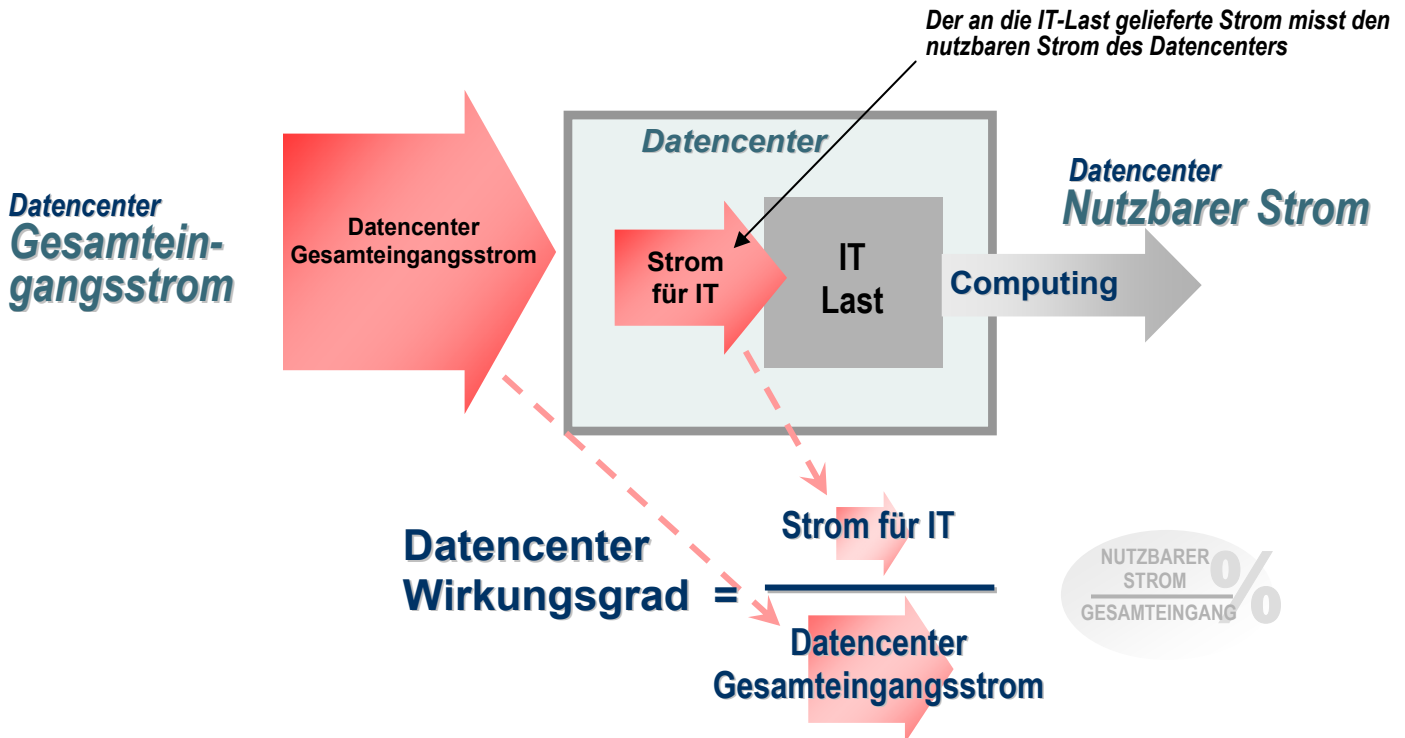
Der an die IT-Last gelieferte Strom misst den nutzbaren Strom des Datencenters

Datencenter Gesamteingangsstrom

Datencenter Gesamteingangsstrom

Datencenter

Strom für IT

IT Last

Datencenter Nutzbarer Strom

Computing

Datencenter Wirkungsgrad =

Strom für IT

Datencenter Gesamteingangsstrom

NUTZBARER STROM
GESAMTEINGANG
%